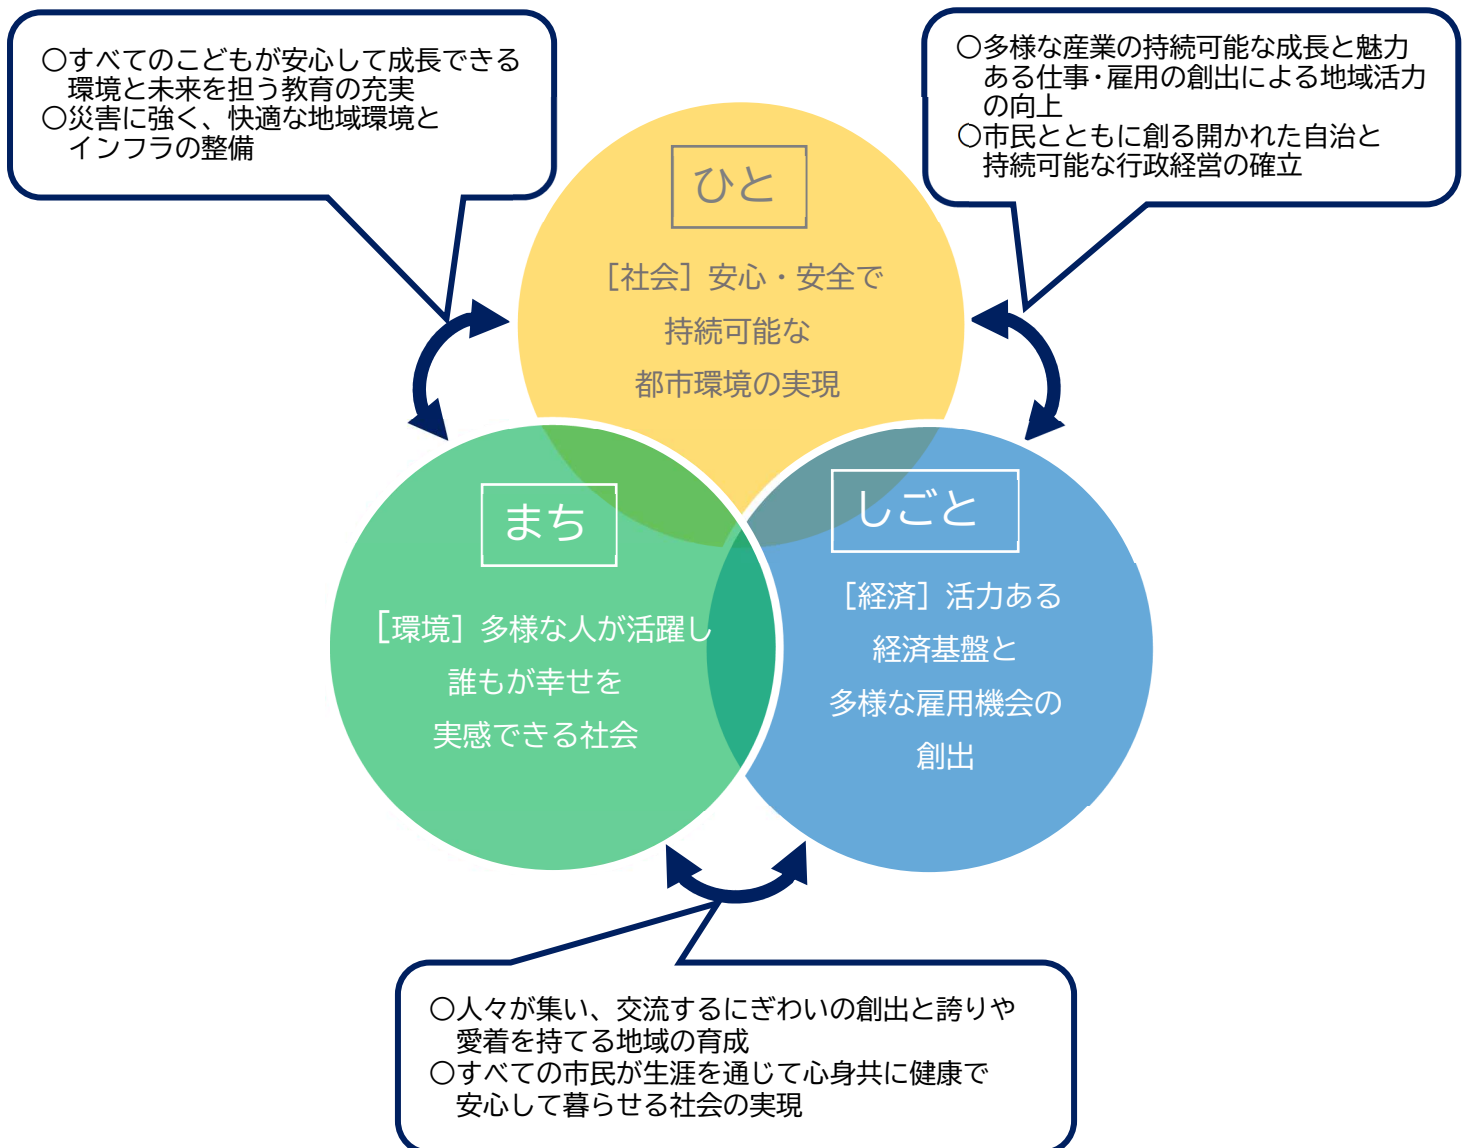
○すべてのこどもが安心して成長できる環境と未来を担う教育の充実
○災害に強く、快適な地域環境とインフラの整備

○多様な産業の持続可能な成長と魅力ある仕事･雇用の創出による地域活力の向上
○市民とともに創る開かれた自治と持続可能な行政経営の確立

ひと

［社会］安心・安全で
持続可能な
都市環境の実現

まち

［環境］多様な人が活躍し
誰もが幸せを
実感できる社会

しごと

［経済］活力ある
経済基盤と
多様な雇用機会の
創出

○人々が集い、交流するにぎわいの創出と誇りや愛着を持てる地域の育成
○すべての市民が生涯を通じて心身共に健康で安心して暮らせる社会の実現